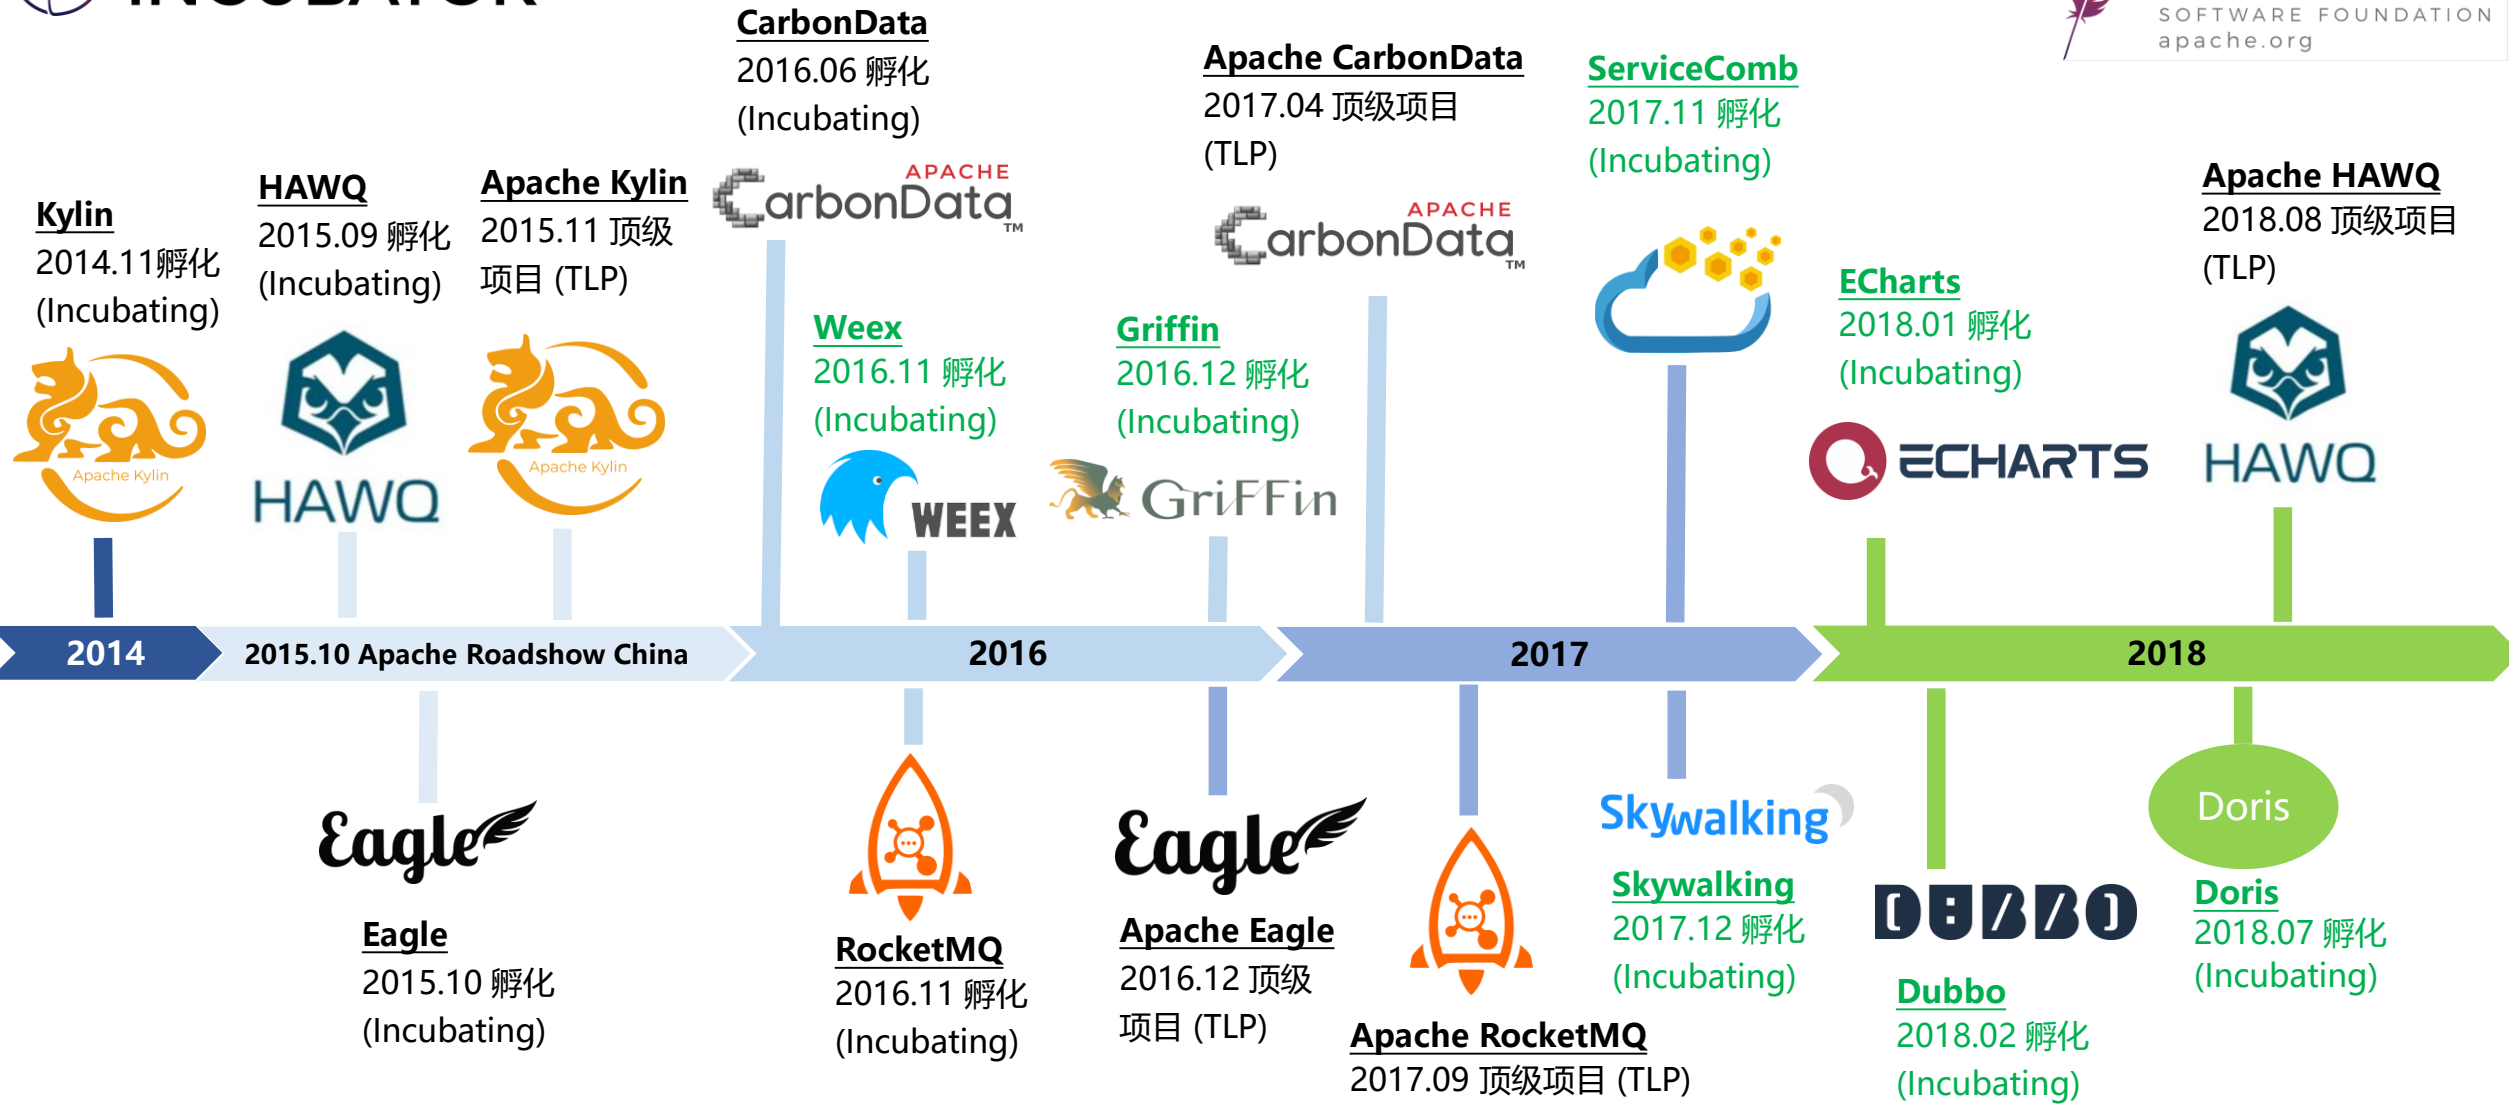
INCUBATOR

SOFTWARE FOUNDATION
apache.org

CarbonData
2016.06 孵化
(Incubating)

APACHE CarbonData TM

Apache CarbonData
2017.04 顶级项目
(TLP)

APACHE CarbonData TM

ServiceComb
2017.11 孵化
(Incubating)

Apache HAWQ
2018.08 顶级项目
(TLP)

Kylin
2014.11孵化
(Incubating)

Apache Kylin

HAWQ
2015.09 孵化
(Incubating)

HAWQ

Apache Kylin
2015.11 顶级项目 (TLP)

Apache Kylin

Weex
2016.11 孵化
(Incubating)

WEEX

Griffin
2016.12 孵化
(Incubating)

GriFFin

ECharts
2018.01 孵化
(Incubating)

ECHARTS

HAWQ

2014
2015.10 Apache Roadshow China
2016
2017
2018

Eagle

Eagle
2015.10 孵化
(Incubating)

RocketMQ
2016.11 孵化
(Incubating)

Eagle

Apache Eagle
2016.12 顶级项目 (TLP)

Apache RocketMQ
2017.09 顶级项目 (TLP)

Skywalking

Skywalking
2017.12 孵化
(Incubating)

DUBBO

Dubbo
2018.02 孵化
(Incubating)

Doris

Doris
2018.07 孵化
(Incubating)